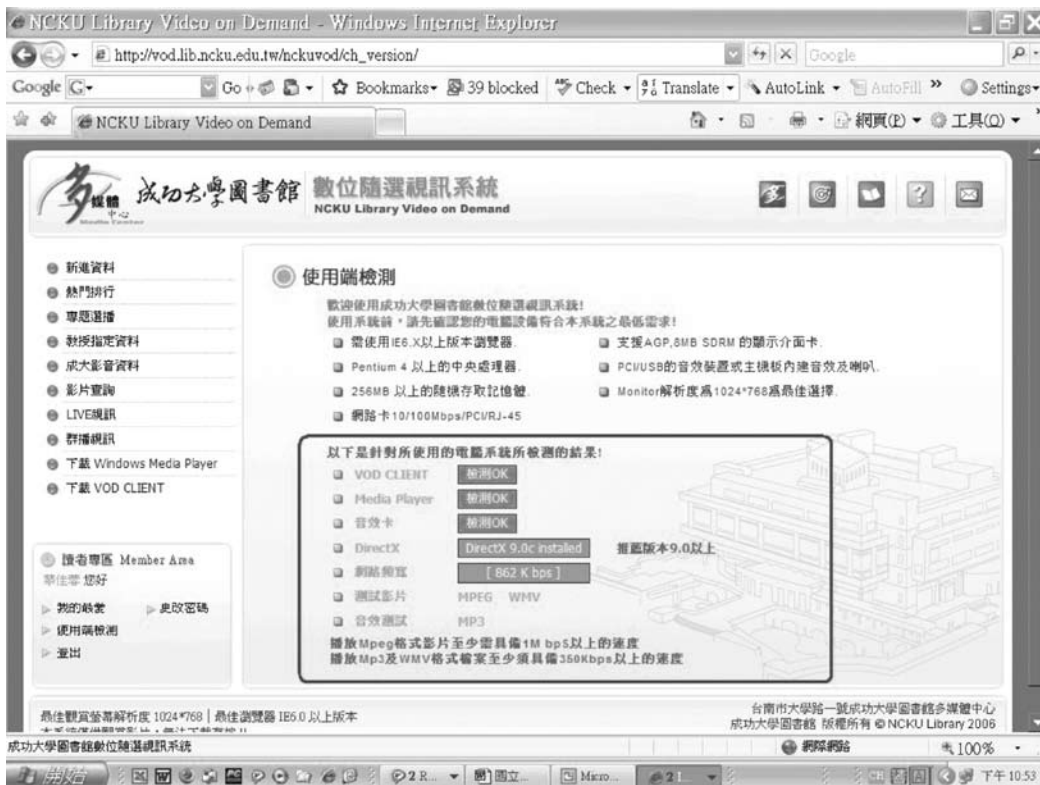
NCKU Library Video on Demand - Windows Internet Explorer

http://vod.lib.ncku.edu.tw/nckuvod/ch_version/

Google

Google G- Go Bookmarks 39 blocked Check Translate AutoLink AutoFill Settings

NCKU Library Video on Demand

網頁(P) 工具(O)

多媒體中心 成功大學圖書館 數位隨選視訊系統 NCKU Library Video on Demand

新進資料
熱門排行
專題選播
教授指定資料
成大影音資料
影片查詢
LIVE視訊
群播視訊
下載 Windows Media Player
下載 VOD CLIENT

使用端檢測

歡迎使用成功大學圖書館數位隨選視訊系統!
使用系統前，請先確認您的電腦設備符合本系統之最低需求!

需使用IE6.X以上版本瀏覽器.
支援AGP,8MB SDRM 的顯示介面卡.
Pentium 4 以上的中央處理器.
PCI/USB的音效裝置或主機板內建音效及喇叭.
256MB 以上的隨機存取記憶體.
Monitor解析度爲1024*768爲最佳選擇.
網路卡10/100Mbps/PCI/RJ-45

以下是針對所使用的電腦系統所檢測的結果!

| | | |
|---|---|---|
| VOD CLIENT | 檢測OK | |
| Media Player | 檢測OK | |
| 音效卡 | 檢測OK | |
| DirectX | DirectX 9.0c installed | 需要版本9.0以上 |
| 網路頻寬 | [ 862 K bps ] | |
| 測試影片 | MPEG WMV | |
| 音效測試 | MP3 | |

播放Mpeg格式影片至少需具備1M bps以上的速度
播放Mp3及WMV格式檔案至少須具備350Kbps以上的速度

讀者專區 Member Area
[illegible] 您好
我的最愛
更改密碼
使用端檢測
登出

最佳觀賞螢幕解析度 1024*768 | 最佳瀏覽器 IE6.0 以上版本
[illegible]

台南市大學路一號成功大學圖書館多媒體中心
成功大學圖書館 版權所有 © NCKU Library 2006

成功大學圖書館數位隨選視訊系統
網際網路
100%

開始 2 R... 國立... Micro... 2 I... 下午 10:53